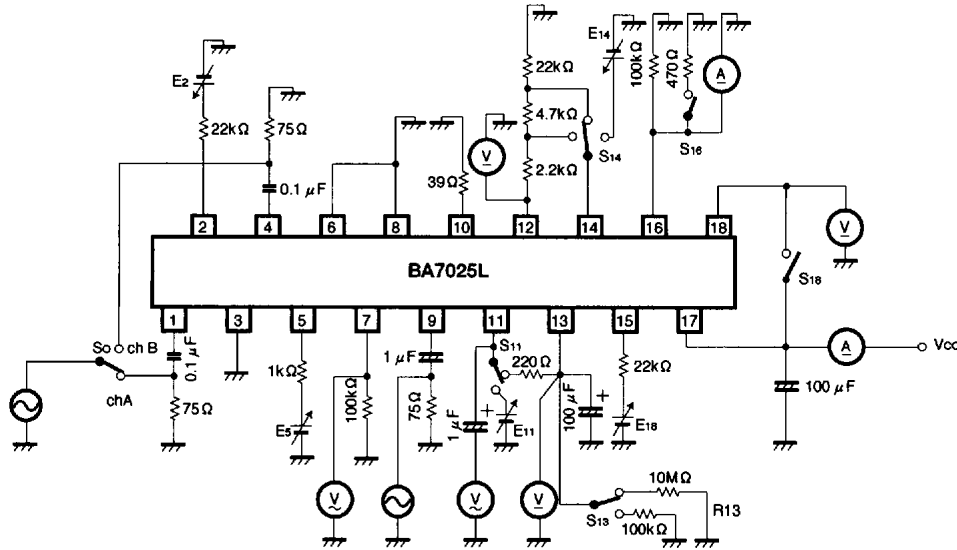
E2
22kΩ
75Ω
0.1 μF
39Ω
V
22kΩ
4.7kΩ
2.2kΩ
E14
S14
100kΩ
470Ω
A
S16
2
4
6
8
10
12
14
16
18
V
BA7025L
S18
1
3
5
7
9
11
13
15
17
So
ch B
chA
0.1 μF
75Ω
1kΩ
E5
100kΩ
1 μF
75Ω
S11
220Ω
1 μF
E11
100 μF
22kΩ
E18
A
Vcc
100 μF
V
V
V
S13
10MΩ
100kΩ
R13